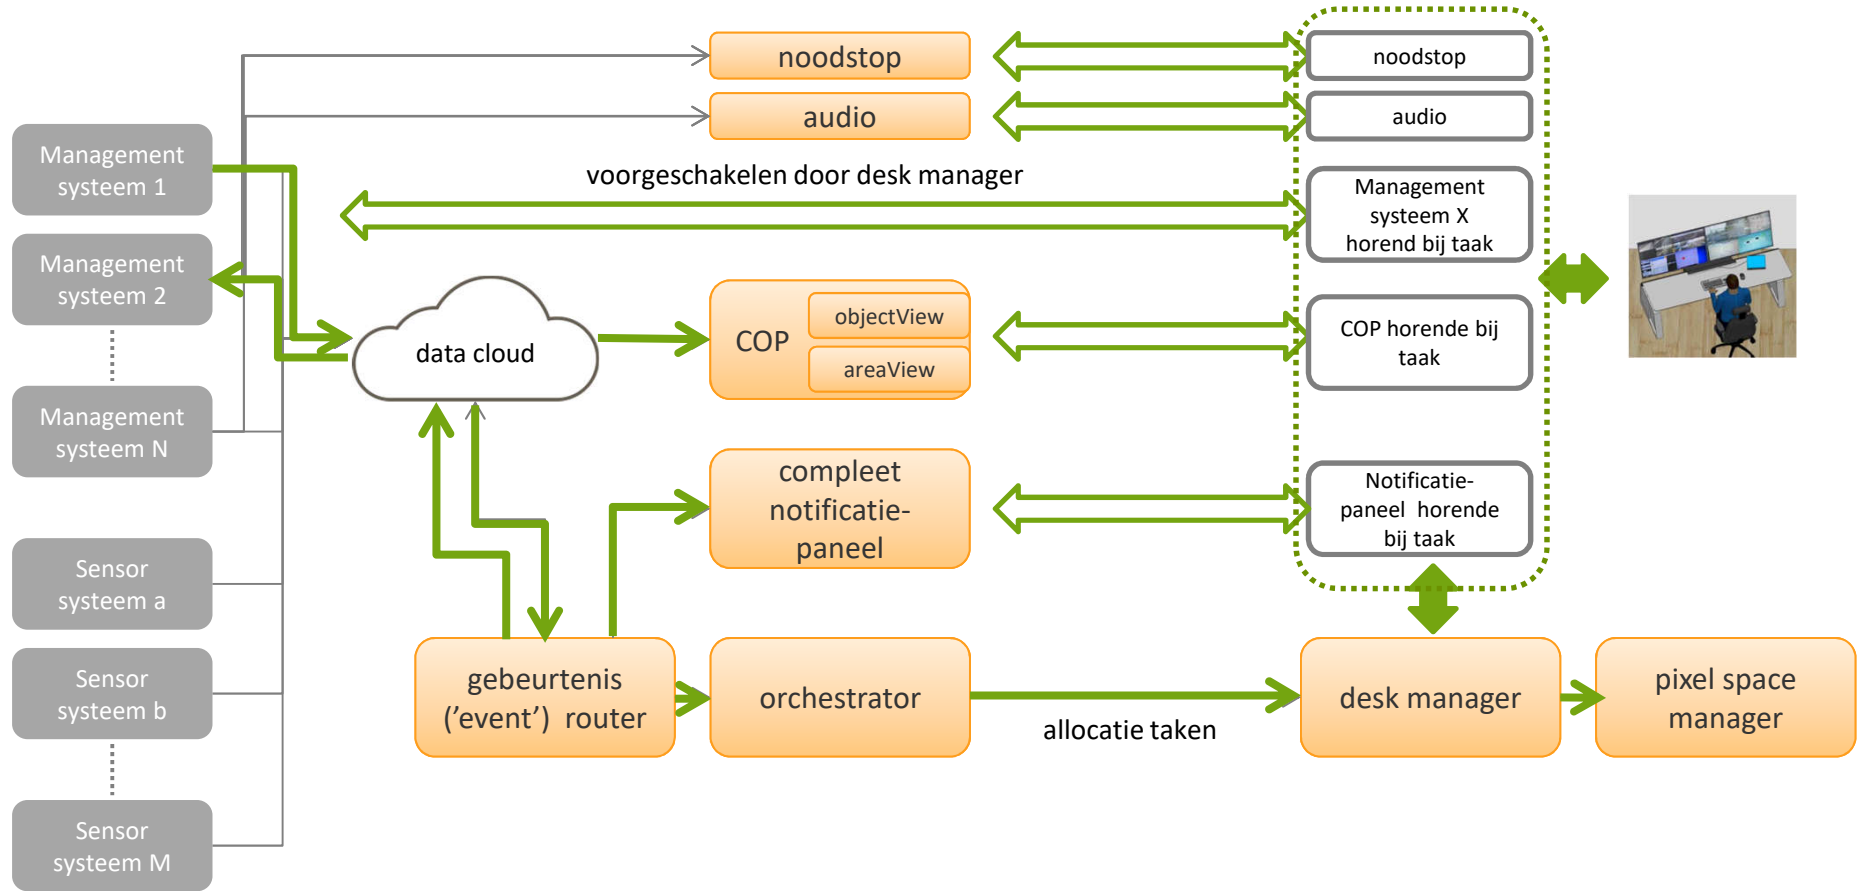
noodstop

audio

noodstop

audio

Management systeem 1

Management systeem 2

Management systeem N

Sensor systeem a

Sensor systeem b

Sensor systeem M

voorgeschakelen door desk manager

Management systeem X horend bij taak

data cloud

COP

objectView

areaView

COP horende bij taak

compleet notificatie-paneel

Notificatie-paneel horende bij taak

gebeurtenis ('event') router

orchestrator

allocatie taken

desk manager

pixel space manager